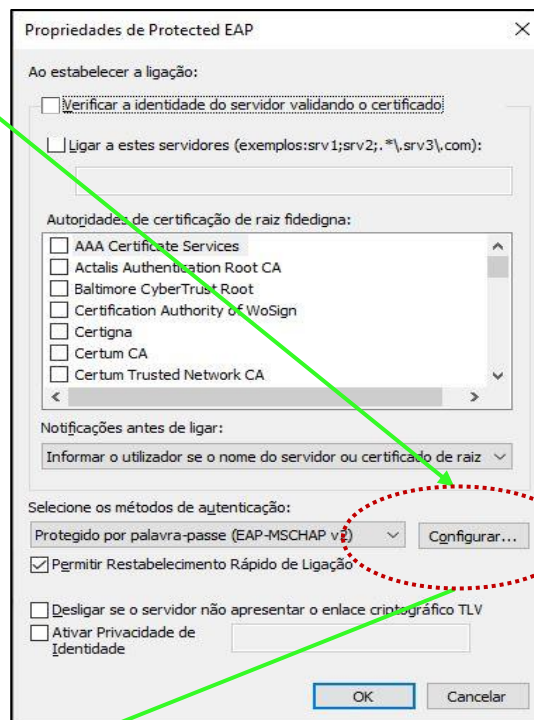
Propriedades de Protected EAP

Ao estabelecer a ligação:

Verificar a identidade do servidor validando o certificado

Ligar a estes servidores (exemplos:srv1;srv2;.*\.srv3\.com):

Autoridades de certificação de raiz fidedigna:

AAA Certificate Services
Actalis Authentication Root CA
Baltimore CyberTrust Root
Certification Authority of WoSign
Certigna
Certum CA
Certum Trusted Network CA

Notificações antes de ligar:

Informar o utilizador se o nome do servidor ou certificado de raiz

Selecione os métodos de autenticação:

Protegido por palavra-passe (EAP-MSCHAP v2)

Configurar...

Permitir Restabelecimento Rápido de Ligação

Desligar se o servidor não apresentar o enlace criptográfico TLV

Ativar Privacidade de Identidade

OK

Cancelar